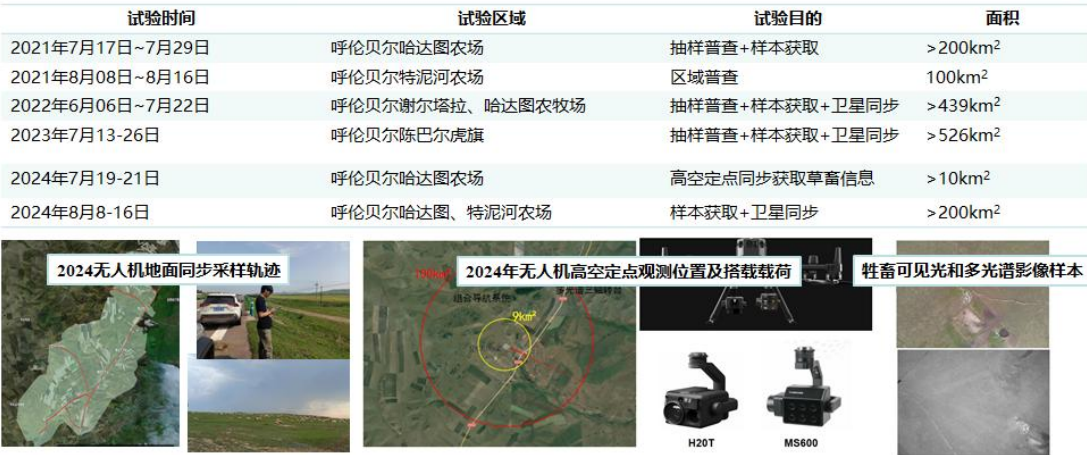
| 试验时间 | 试验区域 | 试验目的 | 面积 |
|---|---|---|---|
| 2021年7月17日~7月29日 | 呼伦贝尔哈达图农场 | 抽样普查+样本获取 | >200km$^2$ |
| 2021年8月08日~8月16日 | 呼伦贝尔特泥河农场 | 区域普查 | 100km$^2$ |
| 2022年6月06日~7月22日 | 呼伦贝尔谢尔塔拉、哈达图农牧场 | 抽样普查+样本获取+卫星同步 | >439km$^2$ |
| 2023年7月13-26日 | 呼伦贝尔陈巴尔虎旗 | 抽样普查+样本获取+卫星同步 | >526km$^2$ |
| 2024年7月19-21日 | 呼伦贝尔哈达图农场 | 高空定点同步获取草畜信息 | >10km$^2$ |
| 2024年8月8-16日 | 呼伦贝尔哈达图、特泥河农场 | 样本获取+卫星同步 | >200km$^2$ |

2024无人机地面同步采样轨迹

2024年无人机高空定点观测位置及搭载载荷

牲畜可见光和多光谱影像样本

100km$^2$

9km$^2$

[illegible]

H20T

MS600